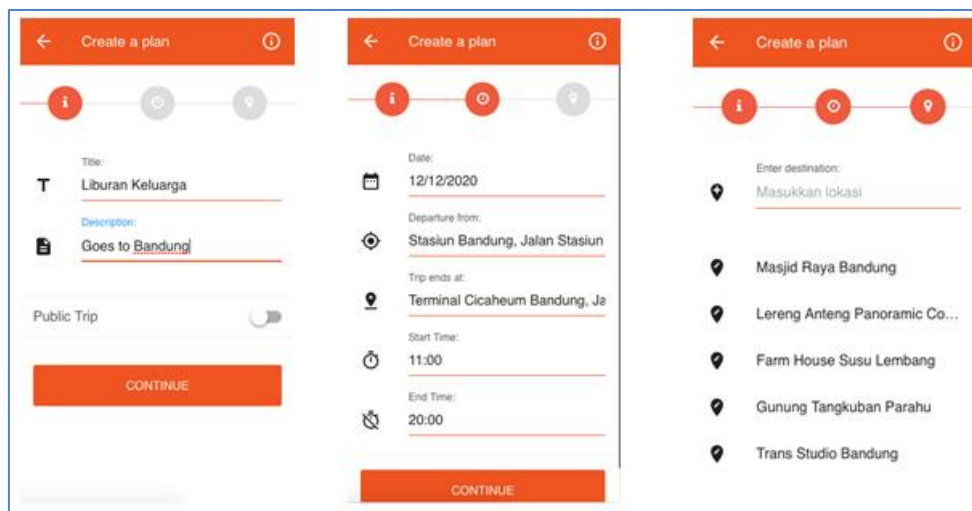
Create a plan

Title:
Liburan Keluarga

Description:
Goes to Bandung

Public Trip

CONTINUE

Create a plan

Date:
12/12/2020

Departure from:
Stasiun Bandung, Jalan Stasiun

Trip ends at:
Terminal Cicaheum Bandung, Ja

Start Time:
11:00

End Time:
20:00

CONTINUE

Create a plan

Enter destination:
Masukkan lokasi

Masjid Raya Bandung

Lereng Anteng Panoramic Co...

Farm House Susu Lembang

Gunung Tangkuban Parahu

Trans Studio Bandung